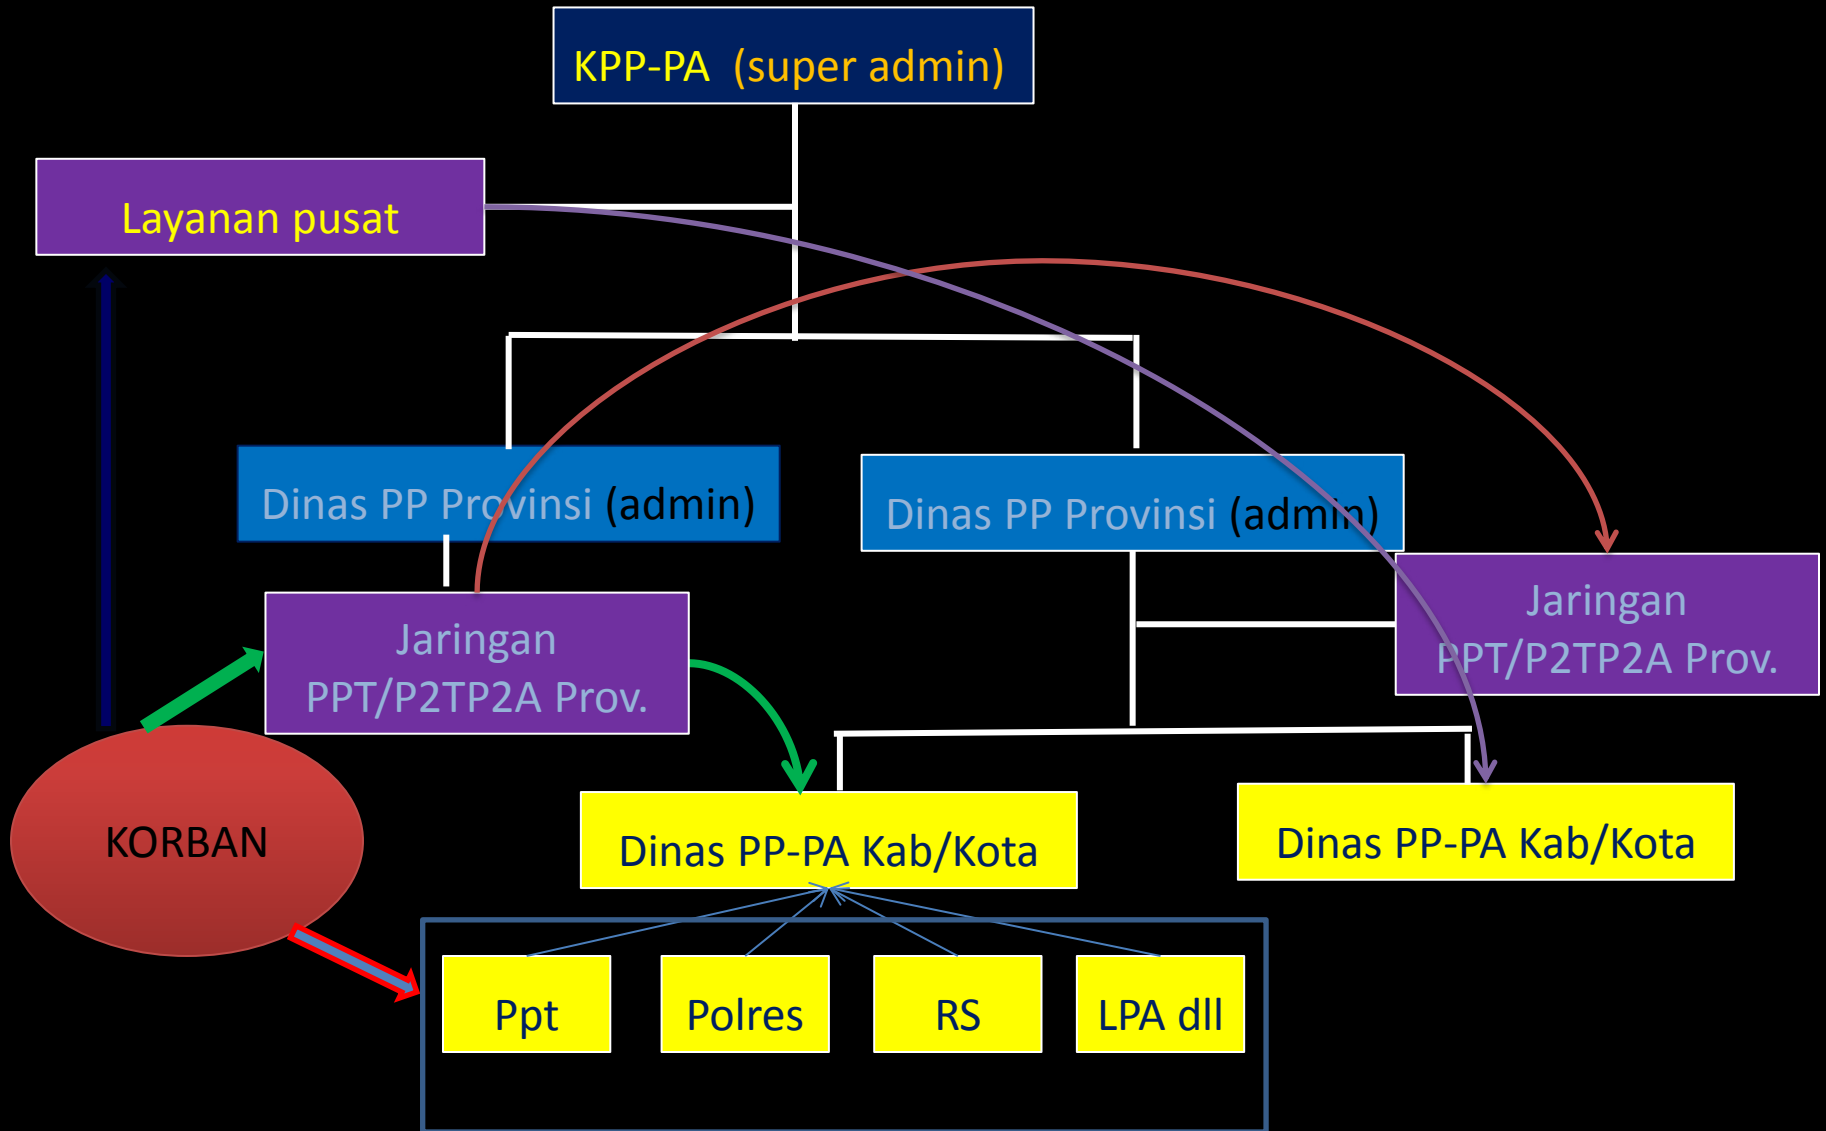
KPP-PA (super admin)

Layanan pusat

Dinas PP Provinsi (admin)

Dinas PP Provinsi (admin)

Jaringan PPT/P2TP2A Prov.

Jaringan PPT/P2TP2A Prov.

KORBAN

Dinas PP-PA Kab/Kota

Dinas PP-PA Kab/Kota

Ppt

Polres

RS

LPA dll